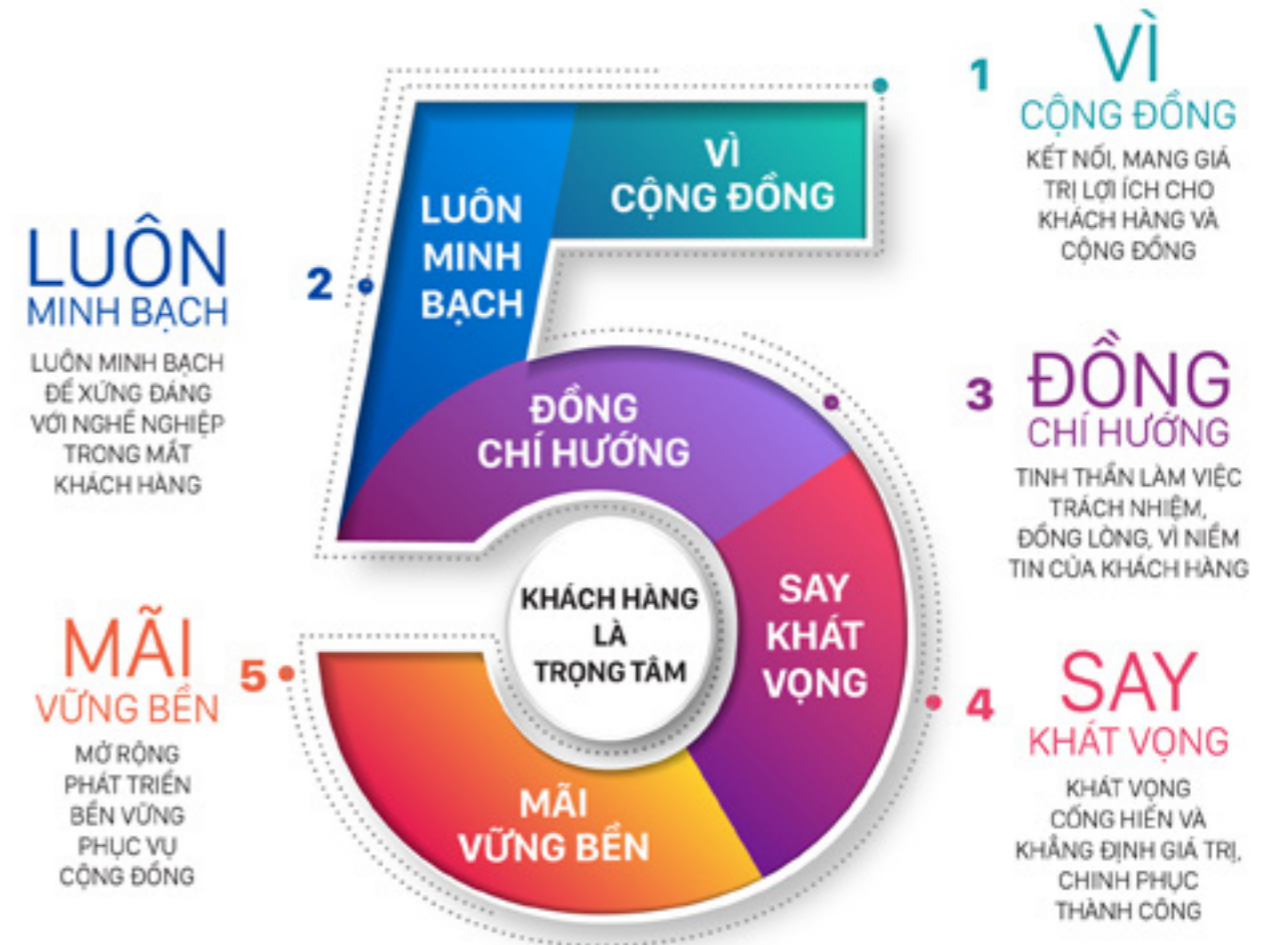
1 VÌ CỘNG ĐỒNG

KẾT NỐI, MANG GIÁ TRỊ LỢI ÍCH CHO KHÁCH HÀNG VÀ CỘNG ĐỒNG

2 LUÔN MINH BẠCH

LUÔN MINH BẠCH ĐỂ XỨNG ĐÁNG VỚI NGHỀ NGHIỆP TRONG MẮT KHÁCH HÀNG

3 ĐỒNG CHÍ HƯỚNG

TINH THẦN LÀM VIỆC TRÁCH NHIỆM, ĐỒNG LÒNG, VÌ NIỀM TIN CỦA KHÁCH HÀNG

4 SAY KHÁT VỌNG

KHÁT VỌNG CỐNG HIẾN VÀ KHẲNG ĐỊNH GIÁ TRỊ, CHINH PHỤC THÀNH CÔNG

5 MÃI VỮNG BỀN

MỞ RỘNG PHÁT TRIỂN BỀN VỮNG PHỤC VỤ CỘNG ĐỒNG

VÌ CỘNG ĐỒNG

LUÔN MINH BẠCH

ĐỒNG CHÍ HƯỚNG

SAY KHÁT VỌNG

MÃI VỮNG BỀN

KHÁCH HÀNG LÀ TRỌNG TÂM